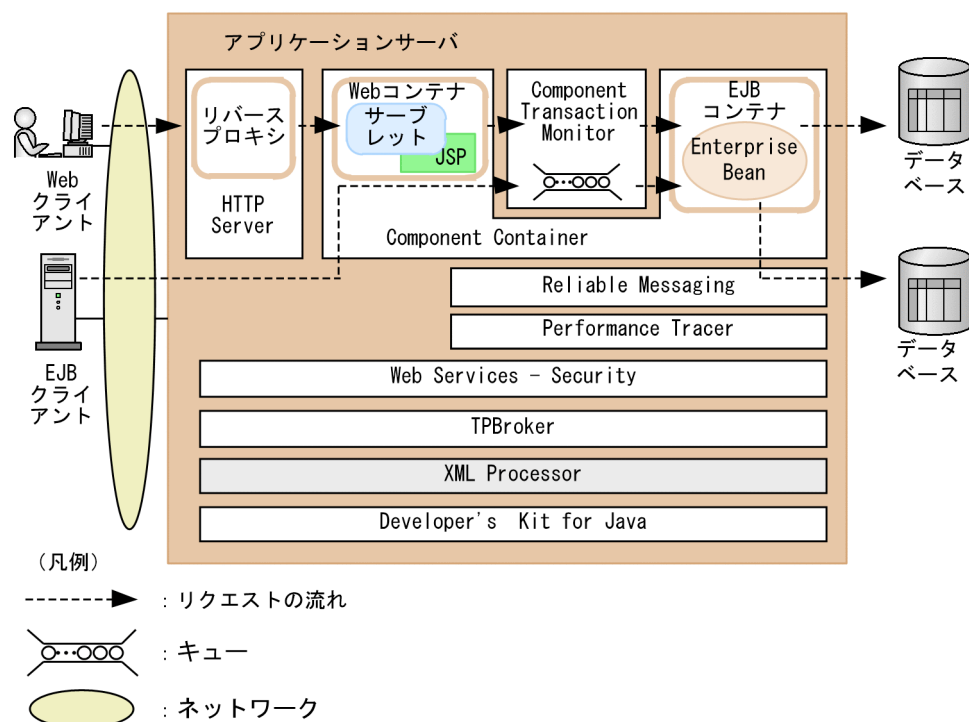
アプリケーションサーバ

Web
クライアント

リバースプロキシ

HTTP
Server

Webコンテナ

サーブレット

JSP

Component
Transaction
Monitor

EJB
コンテナ

Enterprise
Bean

データベース

Component Container

EJB
クライアント

Reliable Messaging

Performance Tracer

データベース

Web Services - Security

TPBroker

XML Processor

Developer's Kit for Java

（凡例）

：リクエストの流れ

：キュー

：ネットワーク